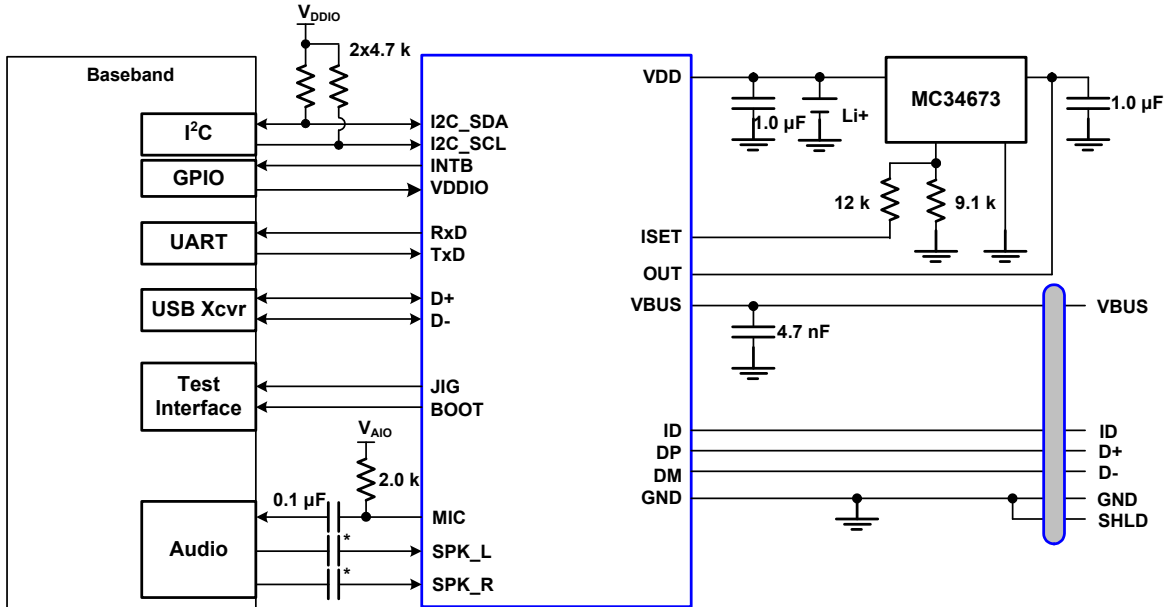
$V_{DDIO}$
2x4.7 k
Baseband
$I^2C$
GPIO
UART
USB Xcvr
Test Interface
Audio
I2C_SDA
I2C_SCL
INTB
VDDIO
RxD
TxD
D+
D-
JIG
BOOT
$V_{AIO}$
2.0 k
0.1 µF
*
*
MIC
SPK_L
SPK_R
VDD
ISET
OUT
VBUS
ID
DP
DM
GND
1.0 µF
Li+
MC34673
1.0 µF
12 k
9.1 k
4.7 nF
VBUS
ID
D+
D-
GND
SHLD